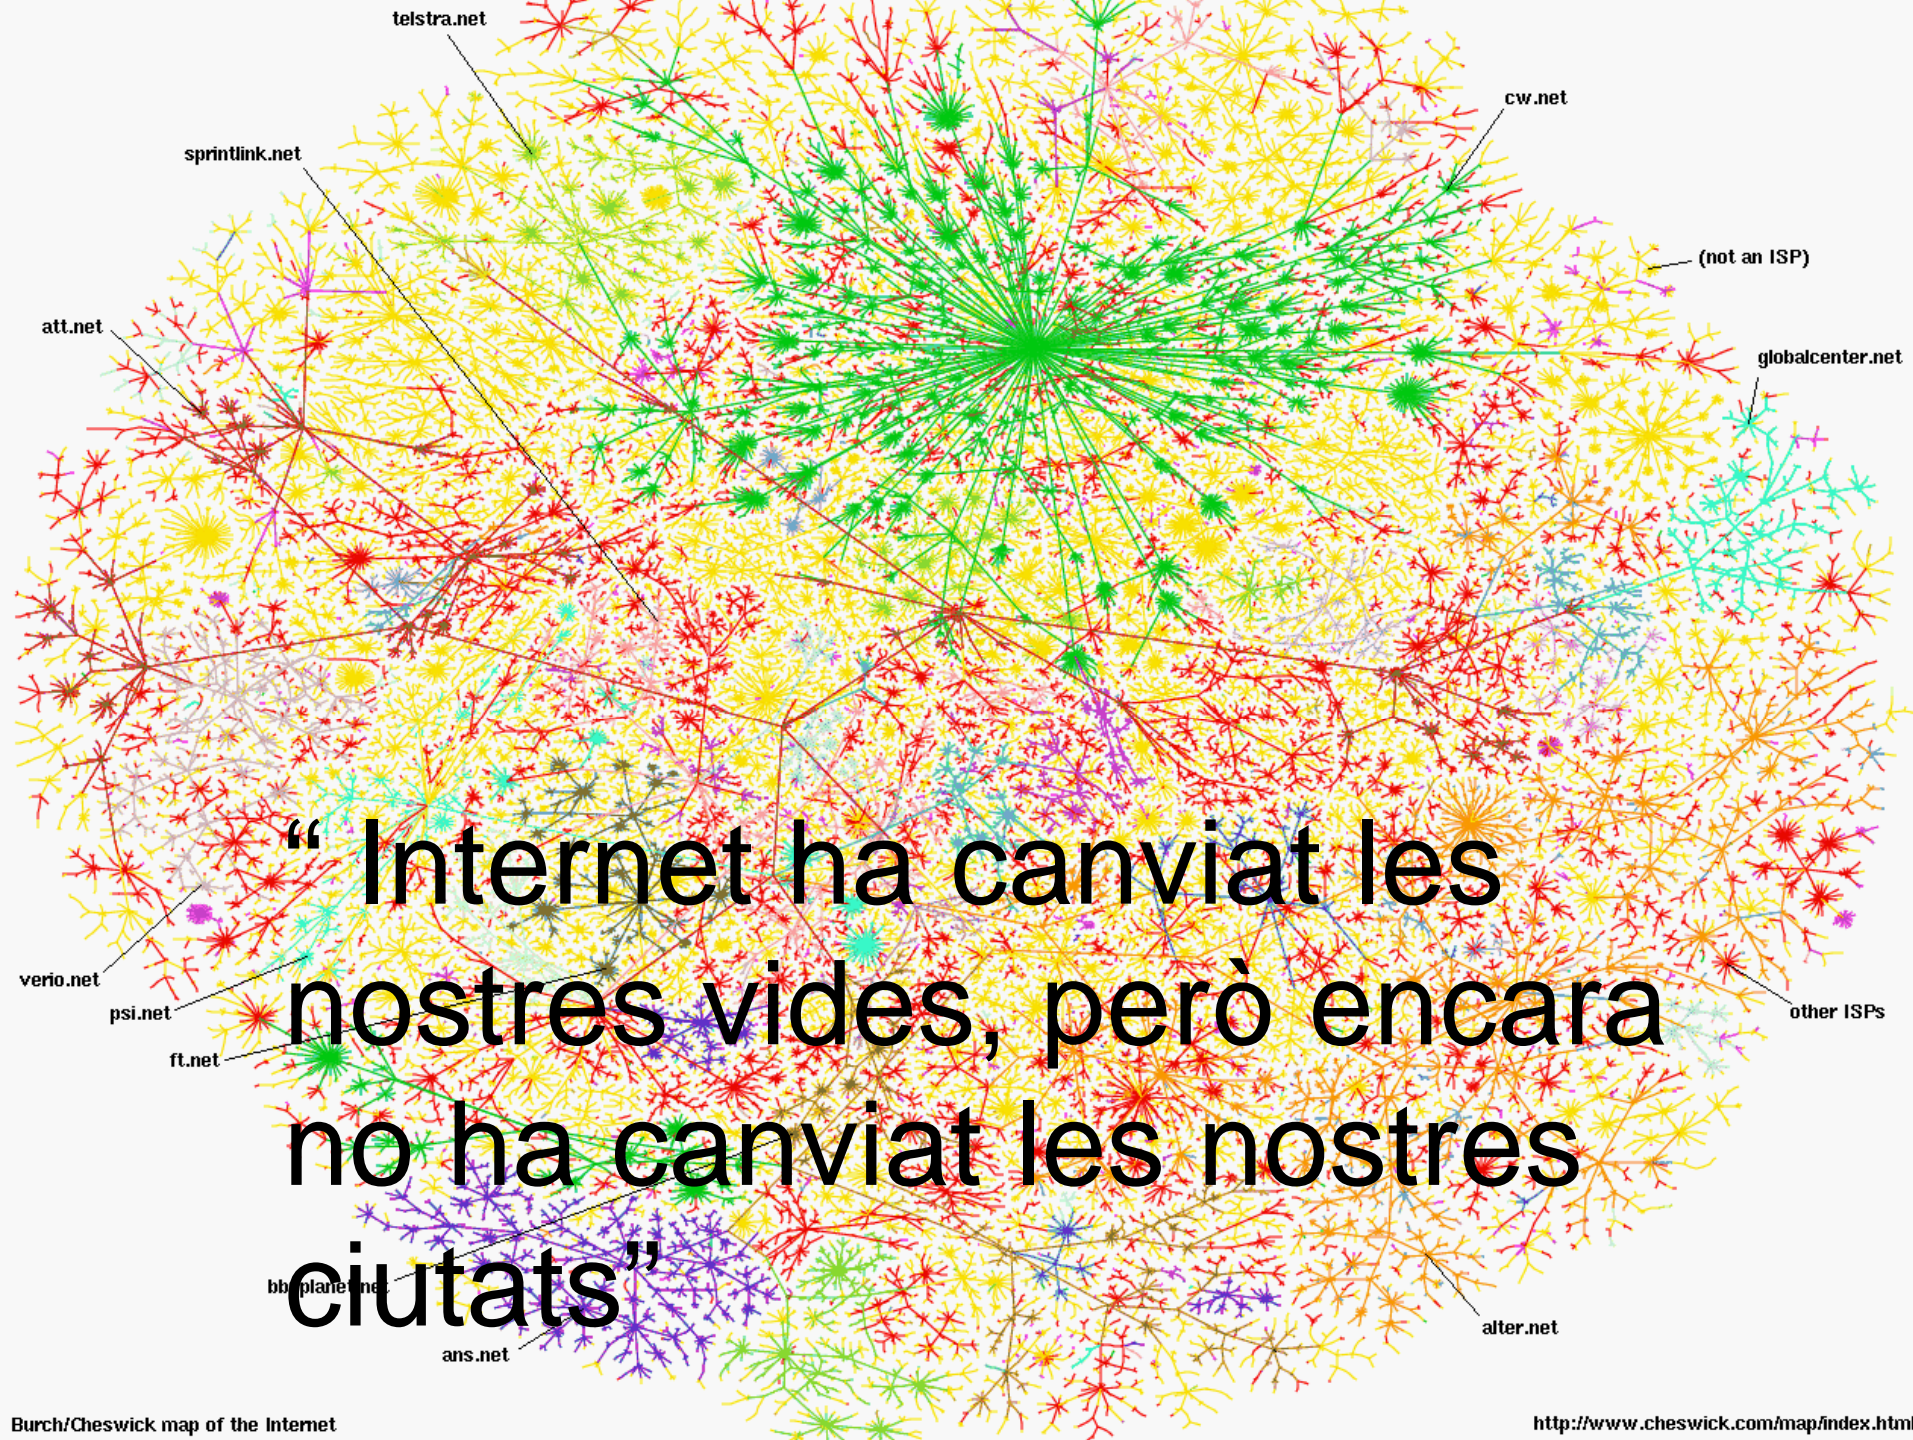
telstra.net

cw.net

sprintlink.net

(not an ISP)

att.net

globalcenter.net

“ Internet ha canviat les nostres vides, però encara no ha canviat les nostres ciutats”

verio.net

psi.net

ft.net

other ISPs

bbplanet.net

alter.net

ans.net

Burch/Cheswick map of the Internet

http://www.cheswick.com/map/index.html